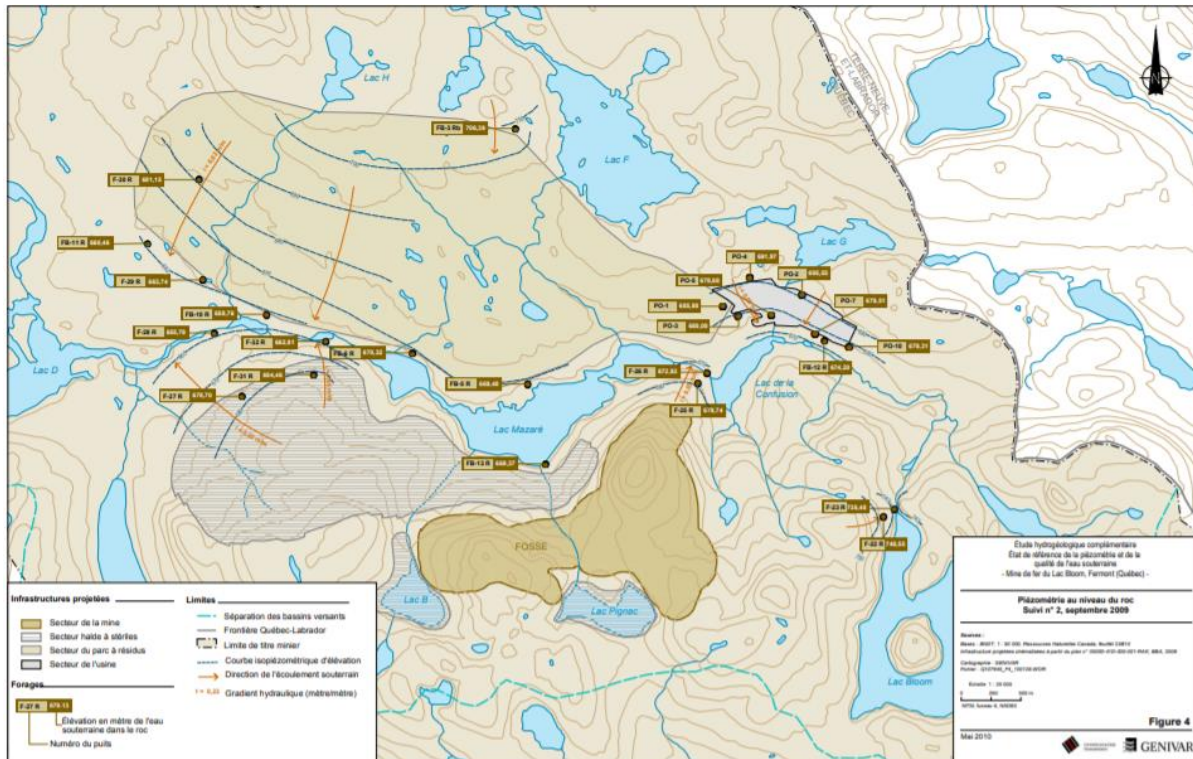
Lac H

FB-3 Rb 706,39

Lac F

TERRE-NEUVE-ET-LABRADOR
QUÉBEC

F-38 R 681,13

FB-11 R 668,46

F-29 R 665,74

FB-16 R 668,74

F-28 R 665,79

F-32 R 662,61

FB-8 R 670,35

F-31 R 664,40

F-27 R 679,70

FB-5 R 668,48

Lac D

Lac G

PO-4 681,97

PO-5 679,60

PO-2 685,05

PO-7 679,51

PO-1 685,89

PO-3 669,09

PO-10 679,31

PO-12 R 674,29

F-26 R 672,83

F-25 R 679,74

Lac de la Confusion

Lac Mazaré

FB-13 R 668,37

FOSSE

F-23 R 718,45

F-22 R 746,53

Lac B

Lac Pignac

Lac Bloom

Infrastructures projetées
Secteur de la mine
Secteur halde à stériles
Secteur du parc à résidus
Secteur de l'usine

Forages
F-27 R 679,13
Élévation en mètre de l'eau souterraine dans le roc
Numéro du puits

Limites
Séparation des bassins versants
Frontière Québec-Labrador
Limite de titre minier
Courbe isopiézométrique d'élévation
Direction de l'écoulement souterrain
i = 0,03 Gradient hydraulique (mètre/mètre)

Étude hydrogéologique complémentaire
État de référence de la piézométrie et de la qualité de l'eau souterraine
- Mine de fer du Lac Bloom, Fermont (Québec) -

Piézométrie au niveau du roc
Suivi n° 2, septembre 2009

Sources :
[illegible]

Figure 4

Mai 2010

GENIVAR